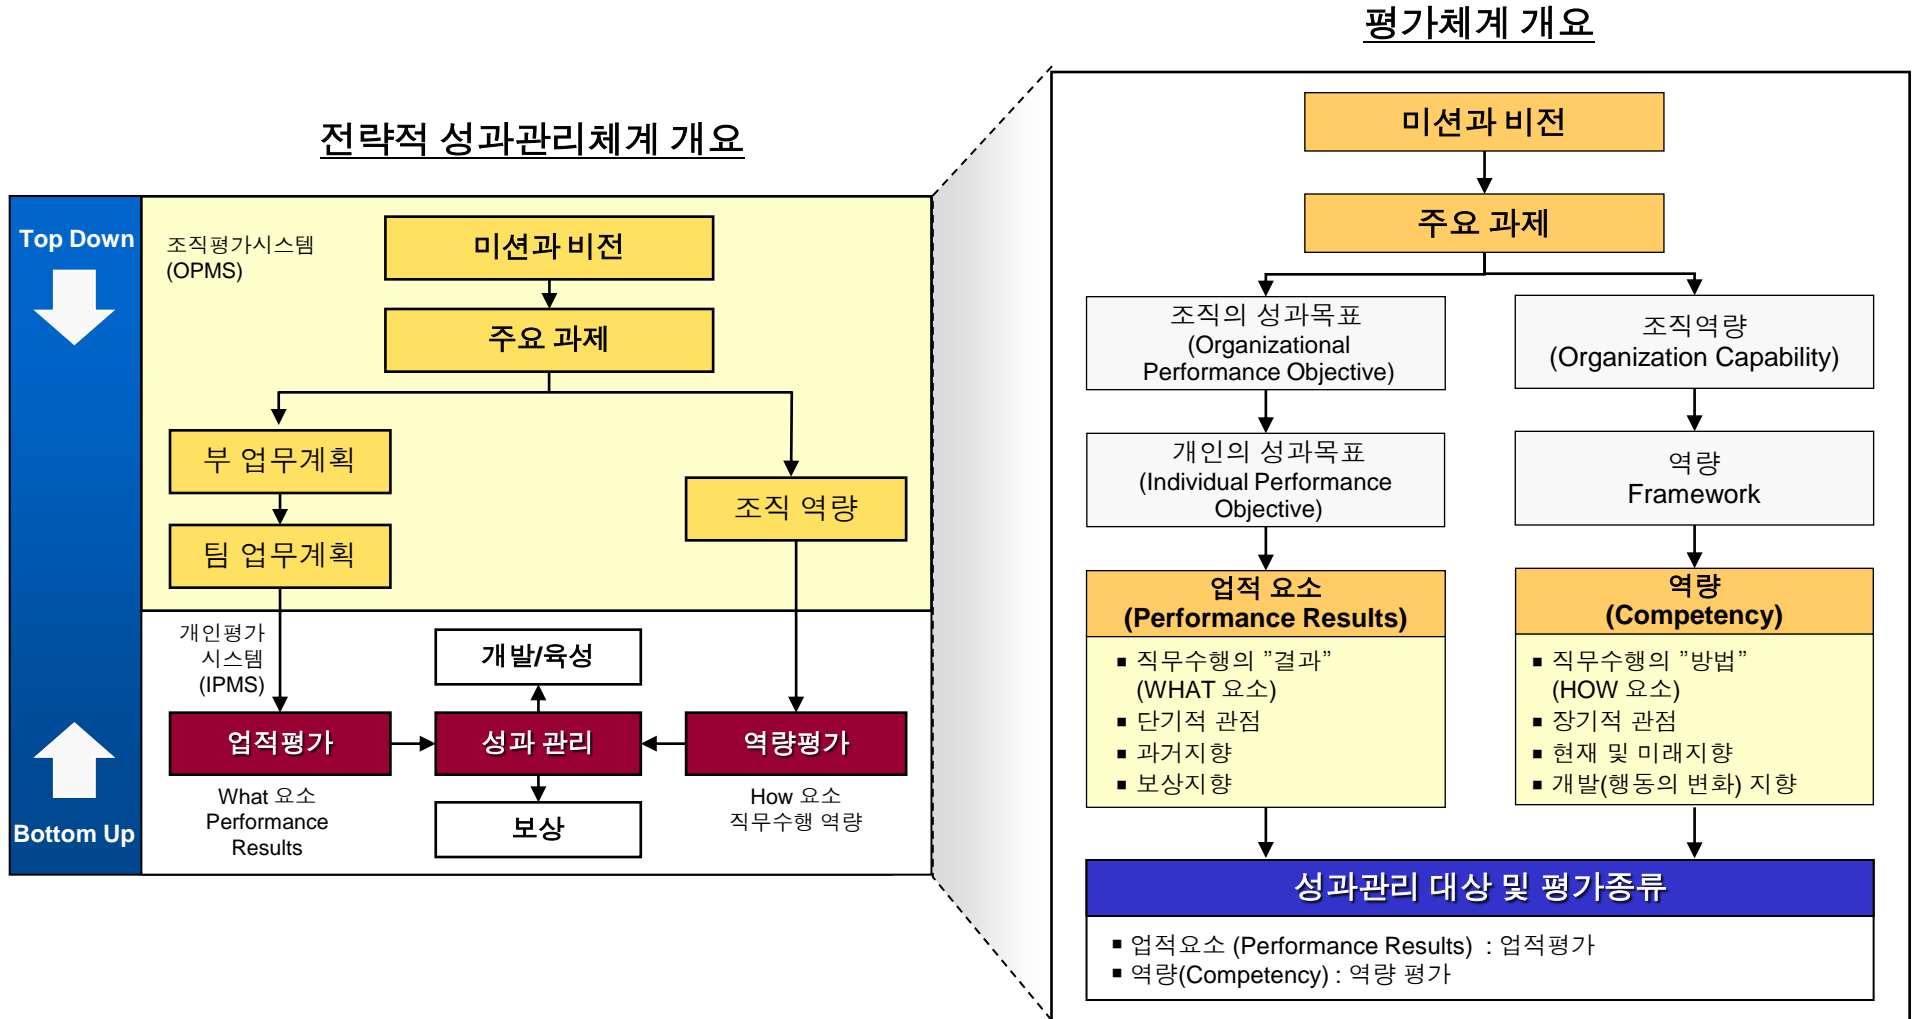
전략적 성과관리체계 개요

Top Down

Bottom Up

조직평가시스템 (OPMS)

미션과 비전

주요 과제

부 업무계획

팀 업무계획

조직 역량

개인평가 시스템 (IPMS)

개발/육성

업적평가

성과 관리

역량평가

보상

What 요소 Performance Results

How 요소 직무수행 역량

평가체계 개요

미션과 비전

주요 과제

조직의 성과목표 (Organizational Performance Objective)

조직역량 (Organization Capability)

개인의 성과목표 (Individual Performance Objective)

역량 Framework

업적 요소 (Performance Results)

▪ 직무수행의 "결과" (WHAT 요소)
▪ 단기적 관점
▪ 과거지향
▪ 보상지향

역량 (Competency)

▪ 직무수행의 "방법" (HOW 요소)
▪ 장기적 관점
▪ 현재 및 미래지향
▪ 개발(행동의 변화) 지향

성과관리 대상 및 평가종류

▪ 업적요소 (Performance Results) : 업적평가
▪ 역량(Competency) : 역량 평가